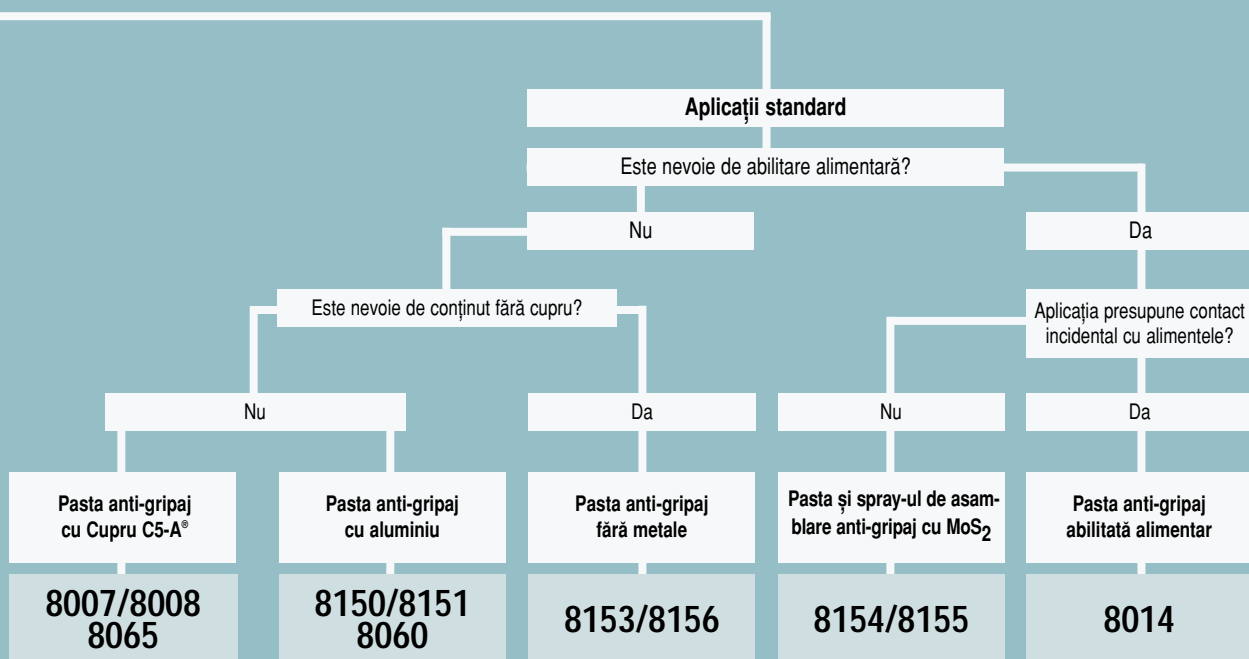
Aplicații standard

Este nevoie de abilitare alimentară?

Nu

Da

Este nevoie de conținut fără cupru?

Aplicația presupune contact incidental cu alimentele?

Nu

Da

Nu

Da

Pasta anti-gripaj cu Cupru C5-A®

Pasta anti-gripaj cu aluminiu

Pasta anti-gripaj fără metale

Pasta și spray-ul de asamblare anti-gripaj cu $MoS_2$

Pasta anti-gripaj abilitată alimentar

8007/8008 8065

8150/8151 8060

8153/8156

8154/8155

8014